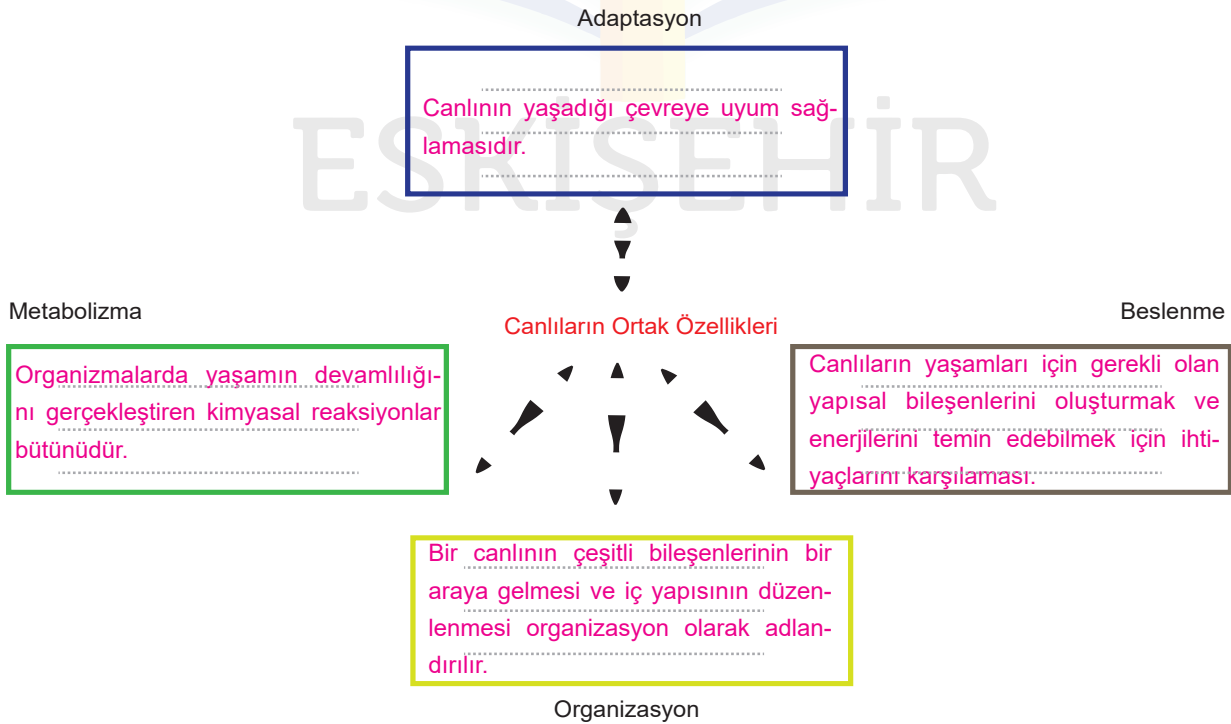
Adaptasyon

Canlının yaşadığı çevreye uyum sağlamasıdır.

ESKİŞEHİR

Metabolizma

Canlıların Ortak Özellikleri

Beslenme

Organizmalarda yaşamın devamlılığını gerçekleştiren kimyasal reaksiyonlar bütünüdür.

Canlıların yaşamları için gerekli olan yapısal bileşenlerini oluşturmak ve enerjilerini temin edebilmek için ihtiyaçlarını karşılaması.

Bir canlının çeşitli bileşenlerinin bir araya gelmesi ve iç yapısının düzenlenmesi organizasyon olarak adlandırılır.

Organizasyon